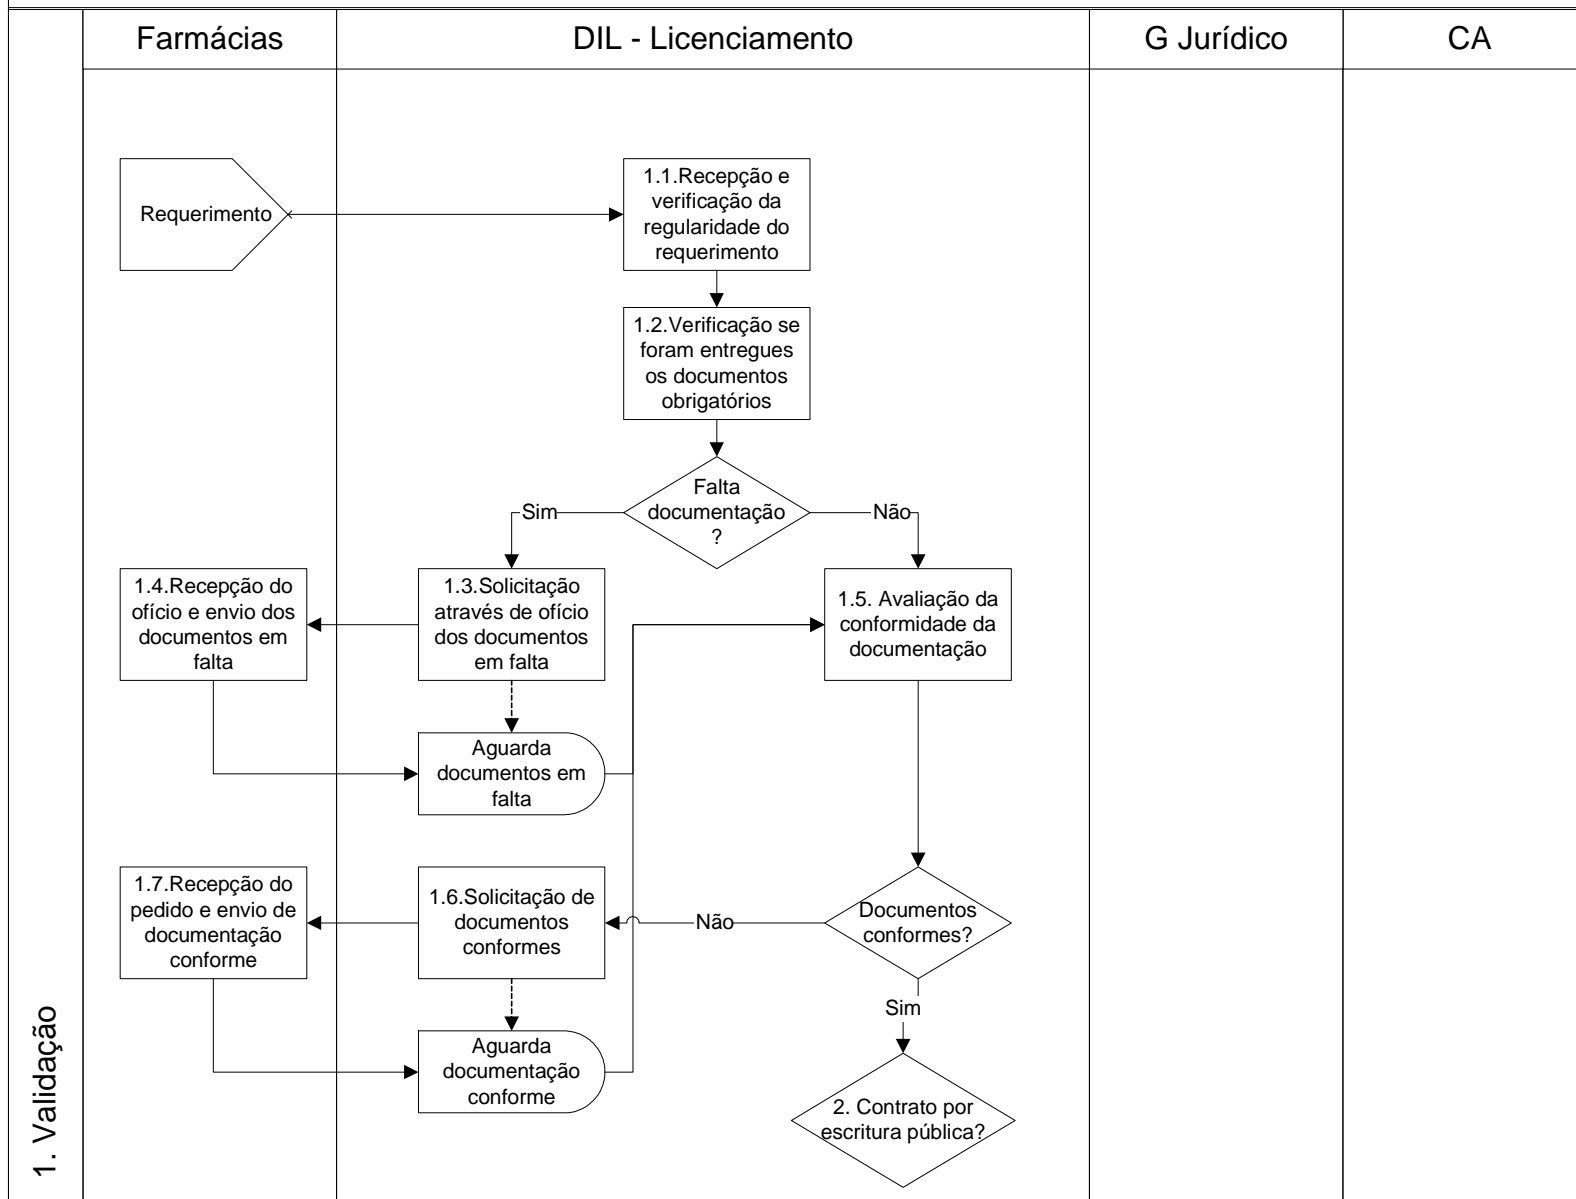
Farmácias

DIL - Licenciamento

G Jurídico

CA

1. Validação

Requerimento

1.1.Recepção e verificação da regularidade do requerimento

1.2.Verificação se foram entregues os documentos obrigatórios

Falta documentação ?

Sim

Não

1.4.Recepção do ofício e envio dos documentos em falta

1.3.Solicitação através de ofício dos documentos em falta

1.5. Avaliação da conformidade da documentação

Aguarda documentos em falta

1.7.Recepção do pedido e envio de documentação conforme

1.6.Solicitação de documentos conformes

Não

Documentos conformes?

Sim

Aguarda documentação conforme

2. Contrato por escritura pública?